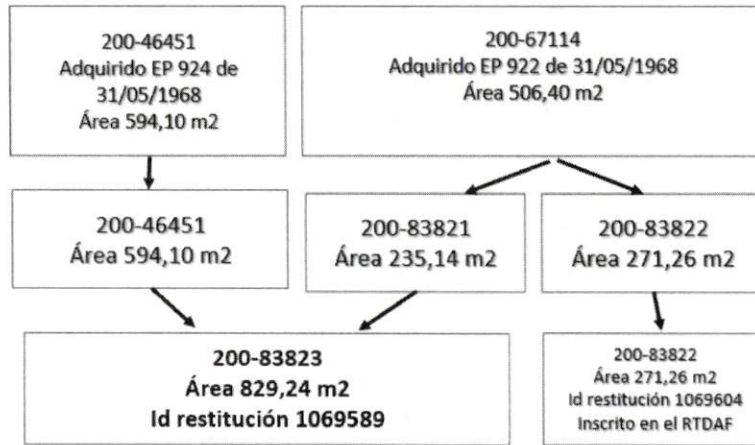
200-46451
Adquirido EP 924 de 31/05/1968
Área 594,10 m2

200-67114
Adquirido EP 922 de 31/05/1968
Área 506,40 m2

200-46451
Área 594,10 m2

200-83821
Área 235,14 m2

200-83822
Área 271,26 m2

200-83823
Área 829,24 m2
Id restitución 1069589

200-83822
Área 271,26 m2
Id restitución 1069604
Inscrito en el RTDAF